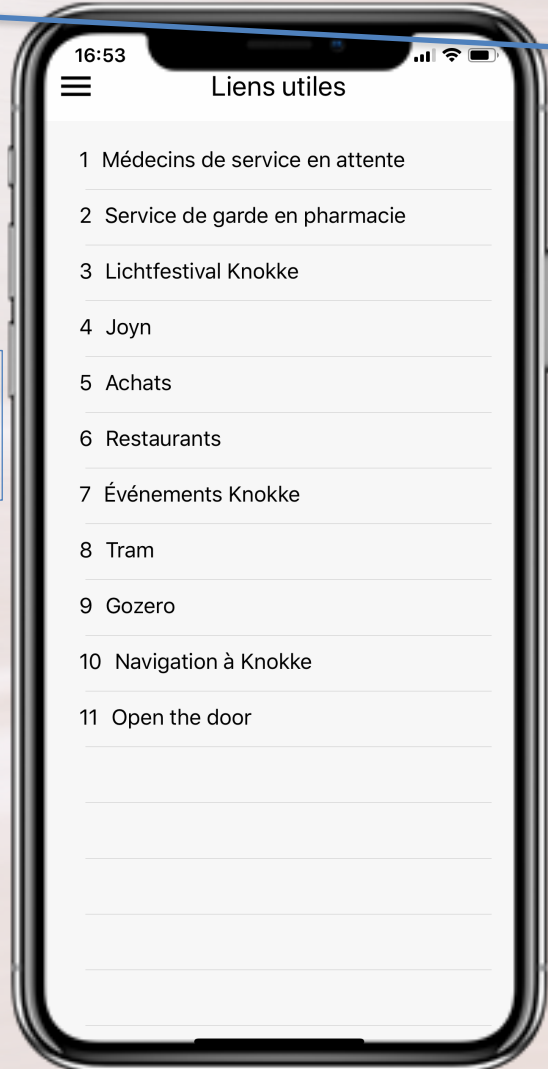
16:53

Liens utiles

1 Médecins de service en attente

2 Service de garde en pharmacie

3 Lichtfestival Knokke

4 Joyn

5 Achats

6 Restaurants

7 Événements Knokke

8 Tram

9 Gozero

10 Navigation à Knokke

11 Open the door